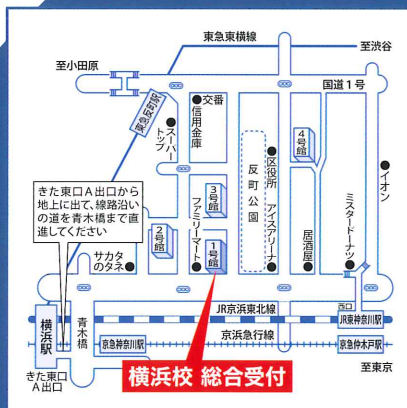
東急東横線

至渋谷

至小田原

国道１号

東横フラワー緑道

交番

信用金庫

スーパートップ

区役所

アイスアリーナ

反町公園

4号館

イオン

3号館

ファミリーマート

ミスタードーナツ

きた東口Ａ出口から地上に出て、線路沿いの道を青木橋まで直進してください

2号館

1号館

居酒屋

サカタのタネ

JR京浜東北線

西口

JR東神奈川駅

横浜駅

青木橋

京浜急行線

京急神奈川駅

京急仲木戸駅

至東京

きた東口Ａ出口

横浜校 総合受付